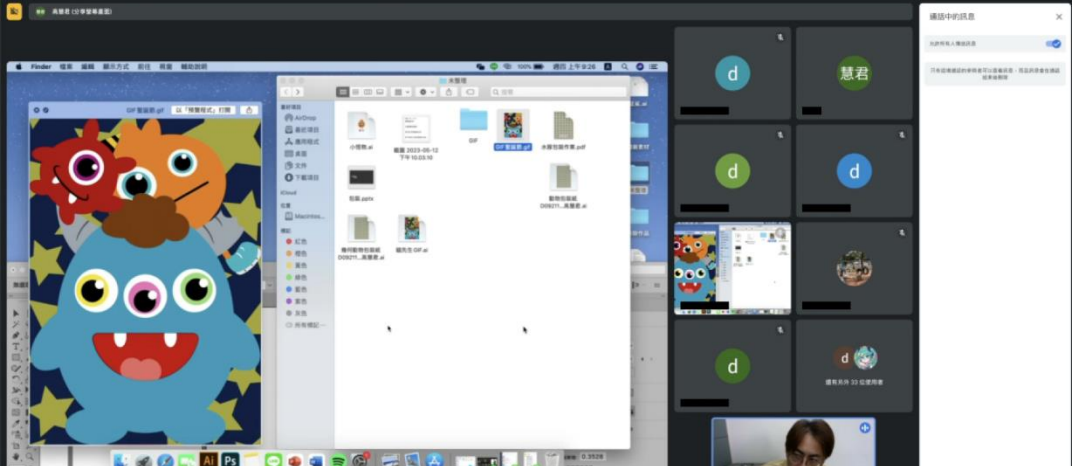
高麗君 (分享螢幕畫面)

Finder 檔案 編輯 顯示方式 前往 視窗 輔助說明

週四 上午9:26

GIF 動畫.gif

未整理

個人收藏
AirDrop
最近項目
應用程式
桌面
文件
下載項目
iCloud
位置
Macintos...
標籤
紅色
橙色
黃色
綠色
藍色
紫色
灰色
所有標記⋯

小怪物.ai

截圖 2023-05-12 下午10.03.10

GIF

GIF 動畫.gif

末腦包裝作業.pdf

包裝.pptx

動物包裝紙 D09211...高麗君.ai

備用動物包裝紙 D09211...高麗君.ai

貓先生 GIF.ai

d
慧君
d
d
d
d
還有另外 33 位使用者

通話中的訊息

允許所有人傳送訊息

只有在傳送訊息的參與者可以查看訊息，而訊息會在通話結束後刪除